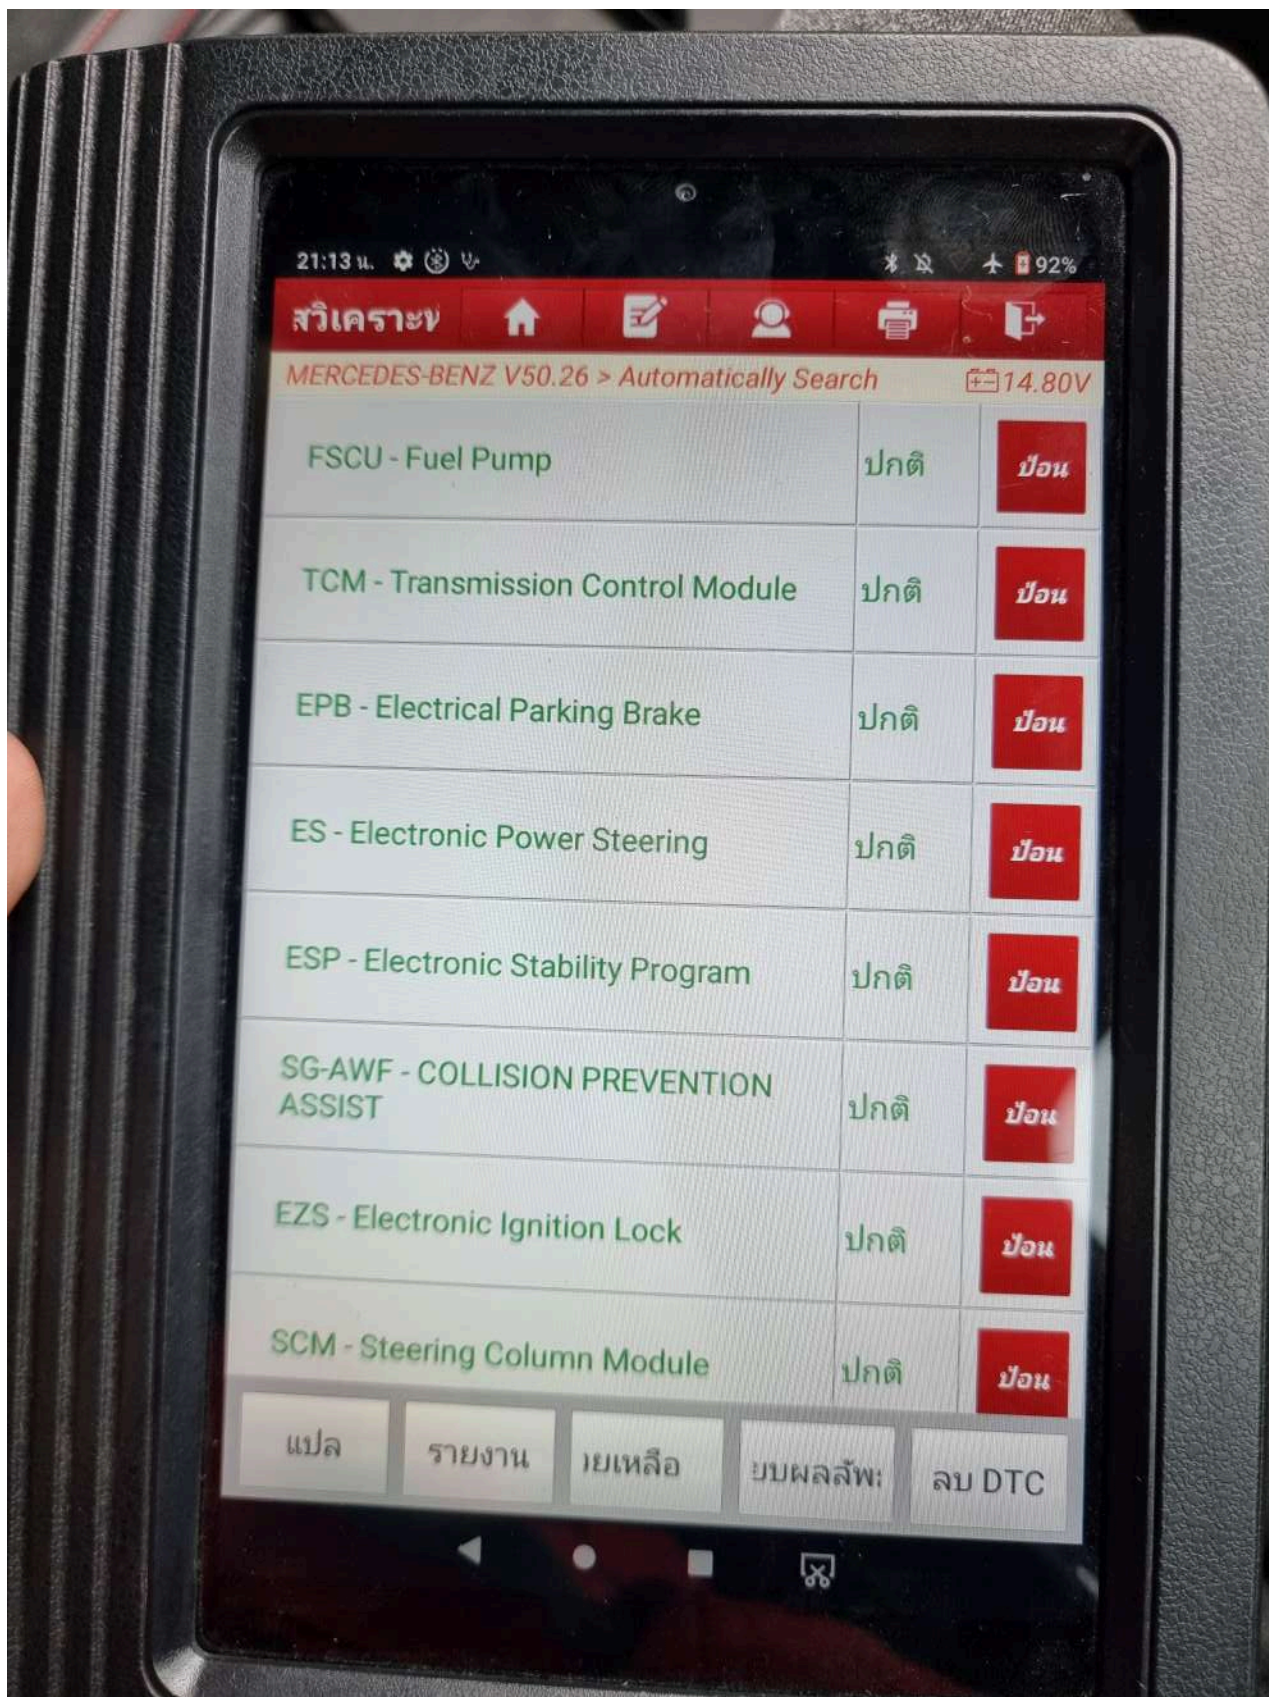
21:13 น. 92%

สวิเคราะข

MERCEDES-BENZ V50.26 > Automatically Search 14.80V

| | | |
|---|---|---|
| FSCU - Fuel Pump | ปกติ | ป้อน |
| TCM - Transmission Control Module | ปกติ | ป้อน |
| EPB - Electrical Parking Brake | ปกติ | ป้อน |
| ES - Electronic Power Steering | ปกติ | ป้อน |
| ESP - Electronic Stability Program | ปกติ | ป้อน |
| SG-AWF - COLLISION PREVENTION ASSIST | ปกติ | ป้อน |
| EZS - Electronic Ignition Lock | ปกติ | ป้อน |
| SCM - Steering Column Module | ปกติ | ป้อน |

แปล รายงาน ฃยเหลือ ยบผลลัพ: ลบ DTC